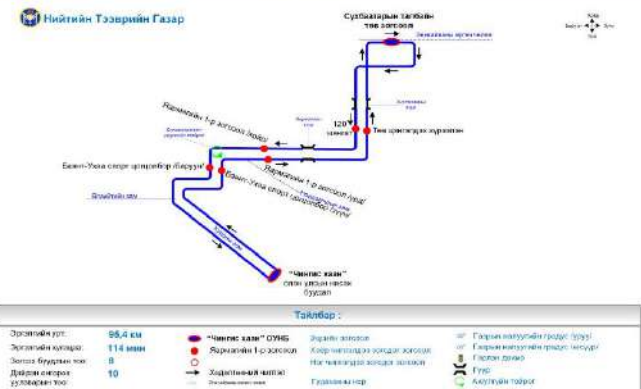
Нийтийн Тээврийн Газар

Сүхбаатарын талбайн төв зогсоол

Зээлийн эргэлтээр

120 мянгат

Төв шуудангийн хуучин

Ярмагийн 1-р зогсоол (хойд)

Баянзүрх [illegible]

Баянгол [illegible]

Баянзүрх-Ухаа спорт цогцолбор (баруун)

Ярмагийн 1-р зогсоол (өмнө)

Баянзүрх-Ухаа спорт цогцолбор (зүүн)

Яармагийн зам

"Чингис хаан" олон улсын нисэх буудал

Тайлбар :

Эргэлтийн урт: 55,4 км
Эргэлтийн хугацаа: 114 мин
Зогсоол буудлын тоо: 8
Дайран өнгөрөх уулзварын тоо: 10

"Чингис хаан" ОУНБ
Ярмагийн 1-р зогсоол
Хөдөлгөөний чиглэл

Эцсийн зогсоол
Хоёр чиглэлд зогсох зогсоол
Нэг чиглэлд зогсох зогсоол
Гудамжны нэр

Гэрлэн дохио
Гүүр
Авто зогсоол